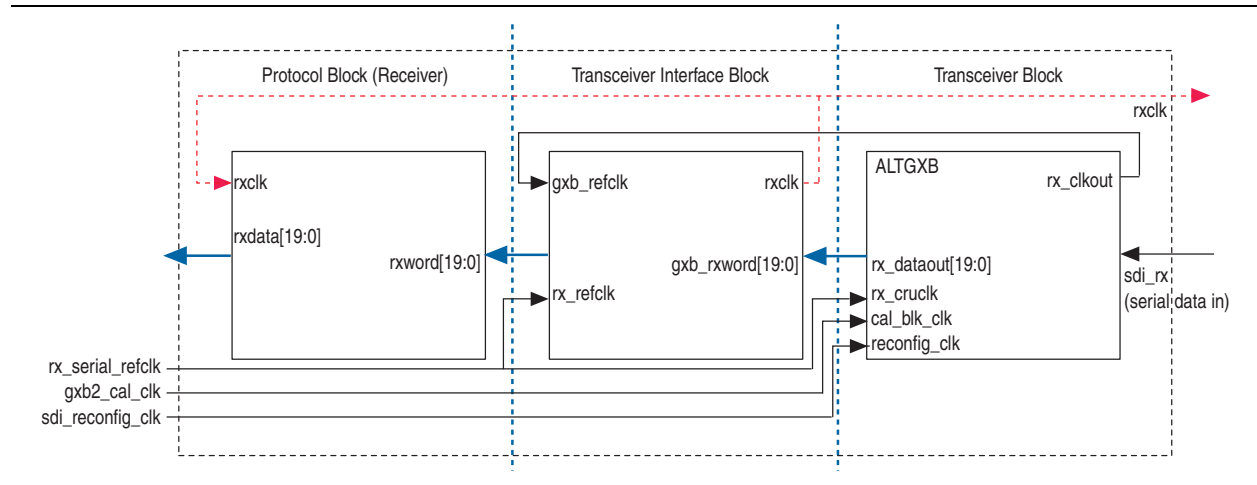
Protocol Block (Receiver)

Transceiver Interface Block

Transceiver Block

rxclk

rxclk

rxdata[19:0]

rxword[19:0]

gxb_refclk

rxclk

gxb_rxword[19:0]

rx_refclk

ALTGXB

rx_clkout

rx_dataout[19:0]

rx_cruclk

cal_blk_clk

reconfig_clk

sdi_rx
(serial data in)

rx_serial_refclk

gxb2_cal_clk

sdi_reconfig_clk